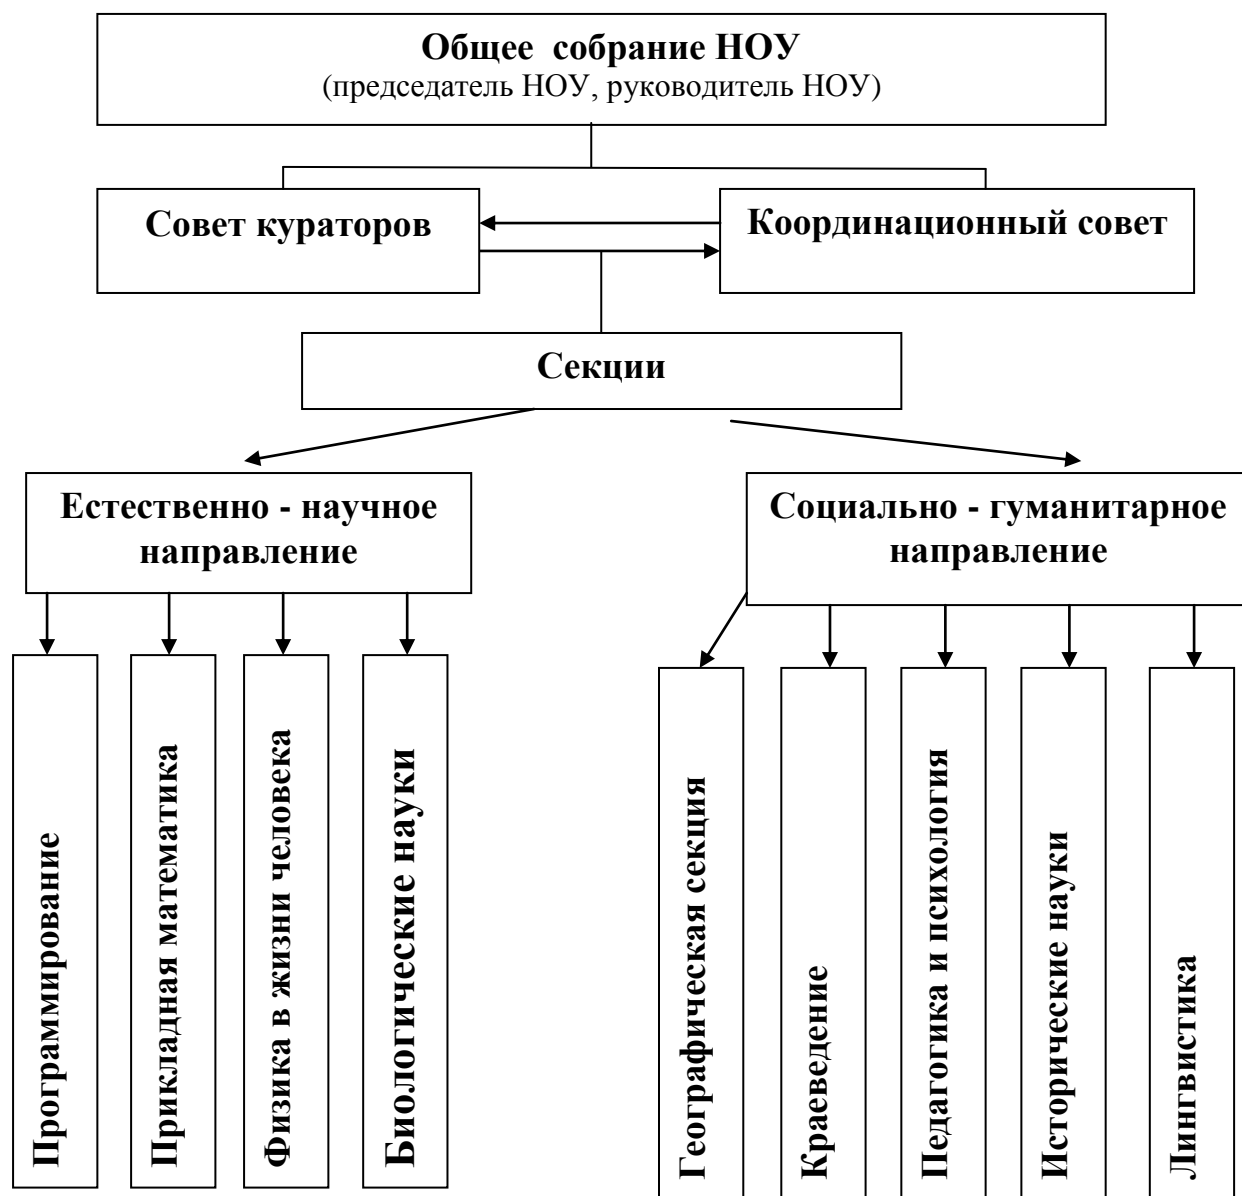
Общее собрание НОУ
(председатель НОУ, руководитель НОУ)

Совет кураторов

Координационный совет

Секции

Естественно - научное направление

Социально - гуманитарное направление

Программирование

Прикладная математика

Физика в жизни человека

Биологические науки

Географическая секция

Краеведение

Педагогика и психология

Исторические науки

Лингвистика